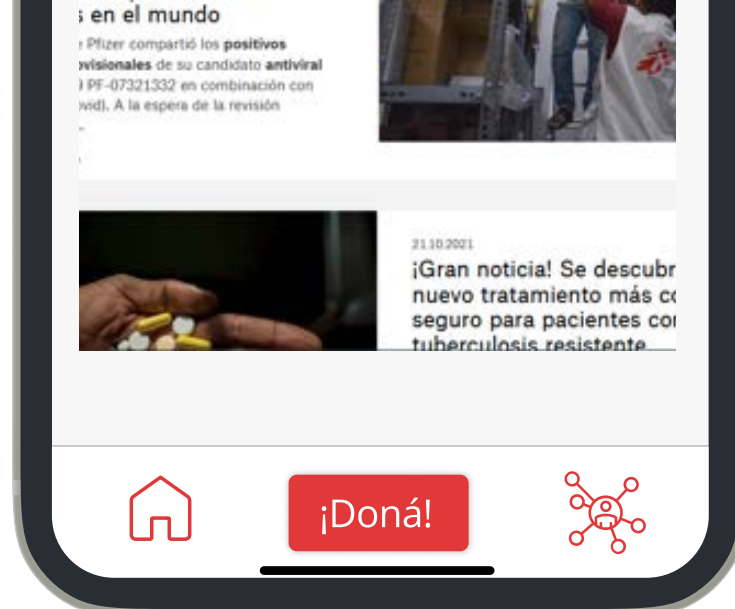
s en el mundo

e Pfizer compartió los **positivos** **visionales** de su candidato **antiviral** PF-07321332 en combinación con vid). A la espera de la revisión

21.10.2021

¡Gran noticia! Se descubr nuevo tratamiento más co seguro para pacientes co tuberculosis resistente

¡Doná!